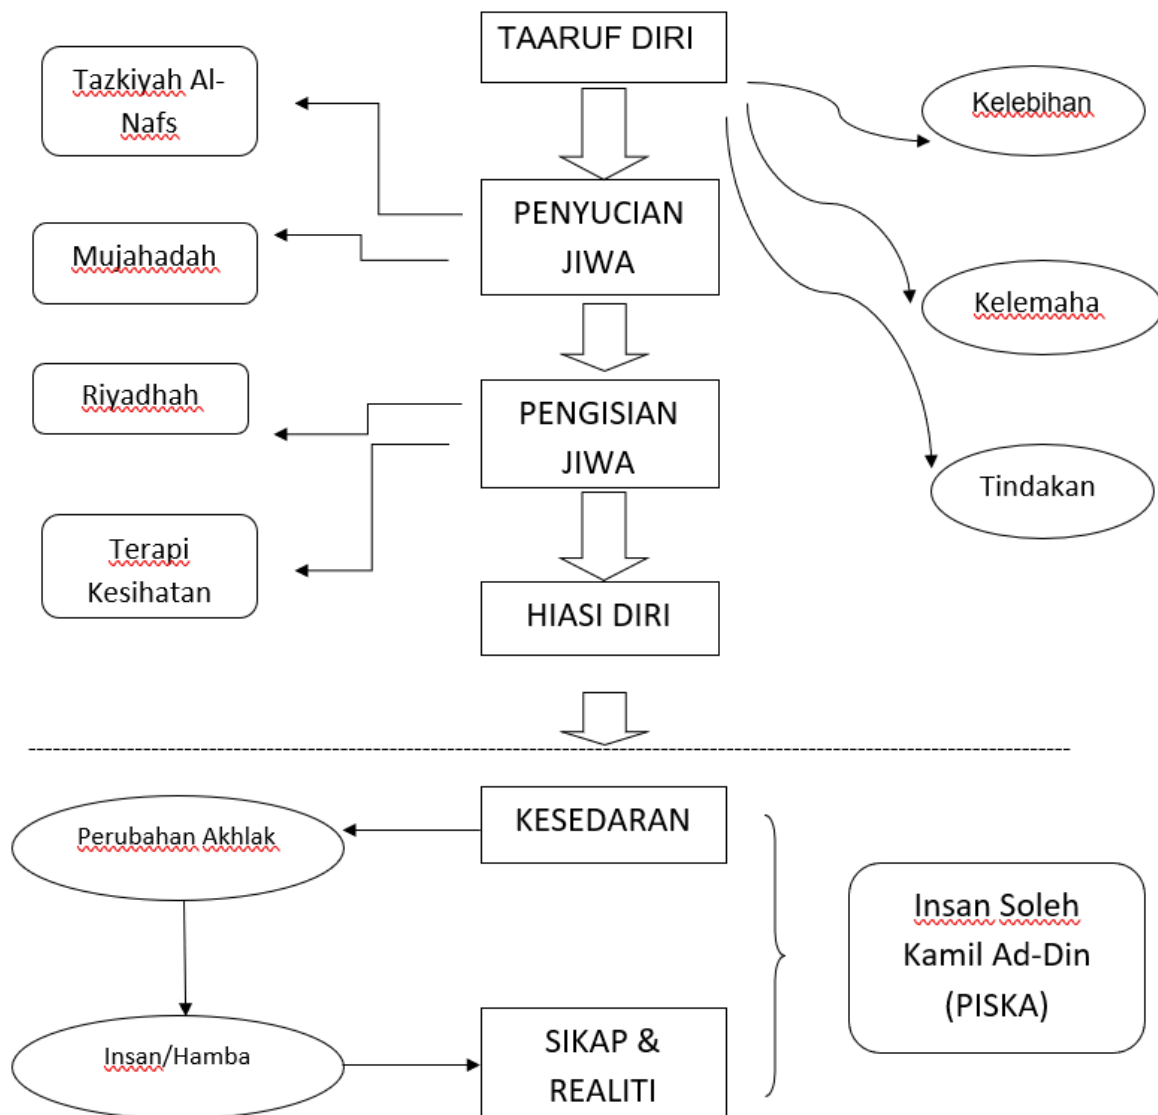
TAARUF DIRI

Tazkiyah Al-Nafs

Kelebihan

PENYUCIAN JIWA

Mujahadah

Kelemaha

Riyadhah

PENGISIAN JIWA

Tindakan

Terapi Kesihatan

HIASI DIRI

Perubahan Akhlak

KESEDARAN

Insan Soleh Kamil Ad-Din (PISKA)

Insan/Hamba

SIKAP & REALITI